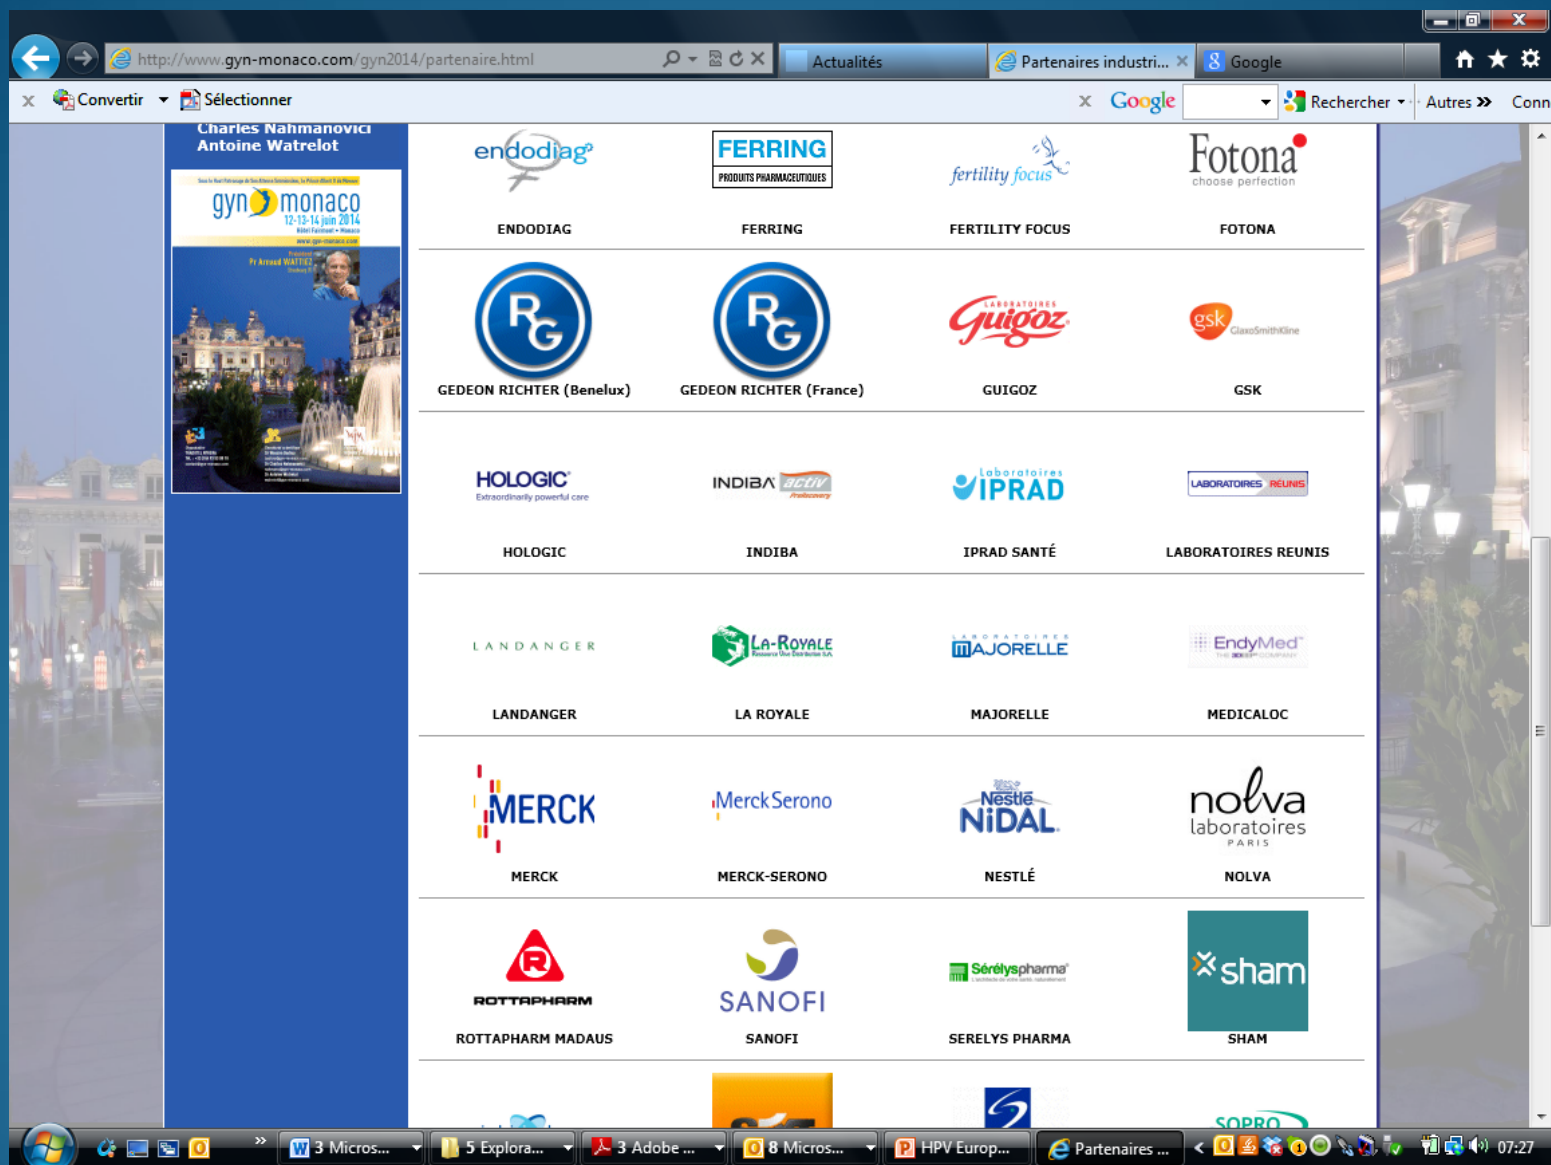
http://www.gyn-monaco.com/gyn2014/partenaire.html

Actualités | Partenaires industri... | Google

Convertir | Sélectionner | Google | Rechercher | Autres | Conn

Charles Nahmanovici
Antoine Watrelot

gyn monaco 12-13-14 juin 2014

endodiag | FERRING PRODUITS PHARMACEUTIQUES | fertility focus | Fotona choose perfection

ENDODIAG | FERRING | FERTILITY FOCUS | FOTONA

GEDEON RICHTER (Benelux) | GEDEON RICHTER (France) | GUIGOZ | GSK

HOLOGIC Extraordinarily powerful care | INDIBA activ | Laboratoires IPRAD | LABORATOIRES RÉUNIS

HOLOGIC | INDIBA | IPRAD SANTÉ | LABORATOIRES REUNIS

LANDANGER | LA-ROYALE | LABORATOIRES MAJORELLE | EndyMed

LANDANGER | LA ROYALE | MAJORELLE | MEDICALOC

MERCK | MerckSerono | Nestlé NiDAL | nolva laboratoires PARIS

MERCK | MERCK-SERONO | NESTLÉ | NOLVA

ROTTAPHARM | SANOFI | Sérélyspharma | sham

ROTTAPHARM MADAUS | SANOFI | SERELYS PHARMA | SHAM

SOPRO

3 Micros... | 5 Explora... | 3 Adobe ... | 8 Micros... | HPV Europ... | Partenaires ... | 07:27